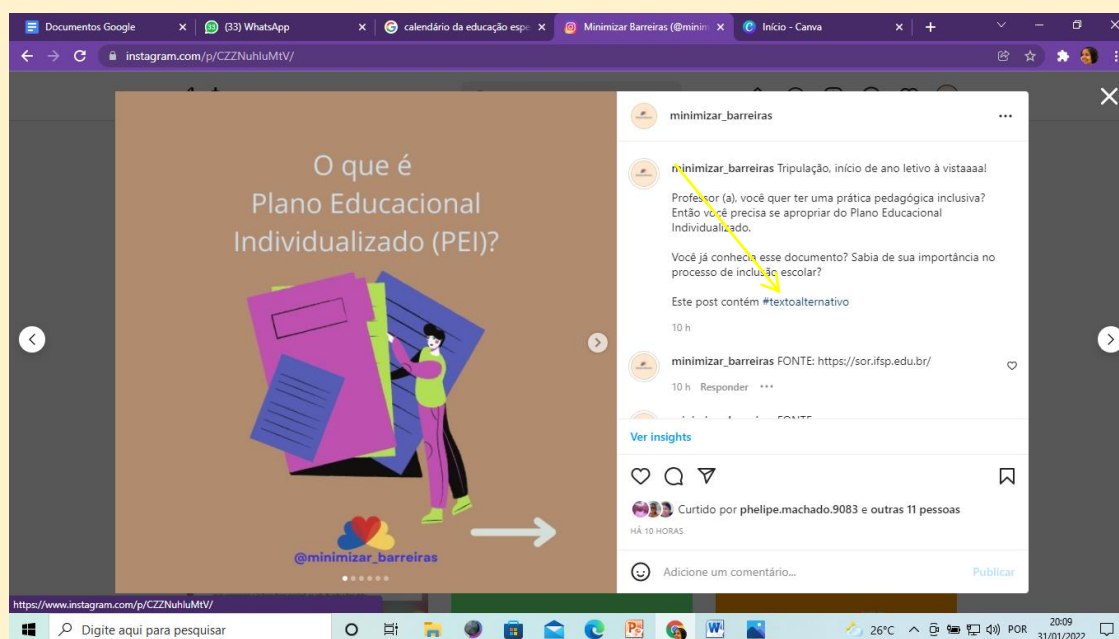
Documentos Google
(33) WhatsApp
calendário da educação espe
Minimizar Barreiras (@minim
Início - Canva

instagram.com/p/CZZNuhluMtV/

O que é Plano Educacional Individualizado (PEI)?

@minimizar_barreiras

minimizar_barreiras

minimizar_barreiras Tripulação, início de ano letivo à vistaaaa!

Professor (a), você quer ter uma prática pedagógica inclusiva? Então você precisa se apropriar do Plano Educacional Individualizado.

Você já conhecia esse documento? Sabia de sua importância no processo de inclusão escolar?

Este post contém #textoalternativo

10 h

minimizar_barreiras FONTE: https://sor.ifsp.edu.br/

10 h Responder •••

Ver insights

Curtido por phelipe.machado.9083 e outras 11 pessoas

HÁ 10 HORAS

Adicione um comentário...

Publicar

https://www.instagram.com/p/CZZNuhluMtV/

Digite aqui para pesquisar

26°C POR 20:09 31/01/2022